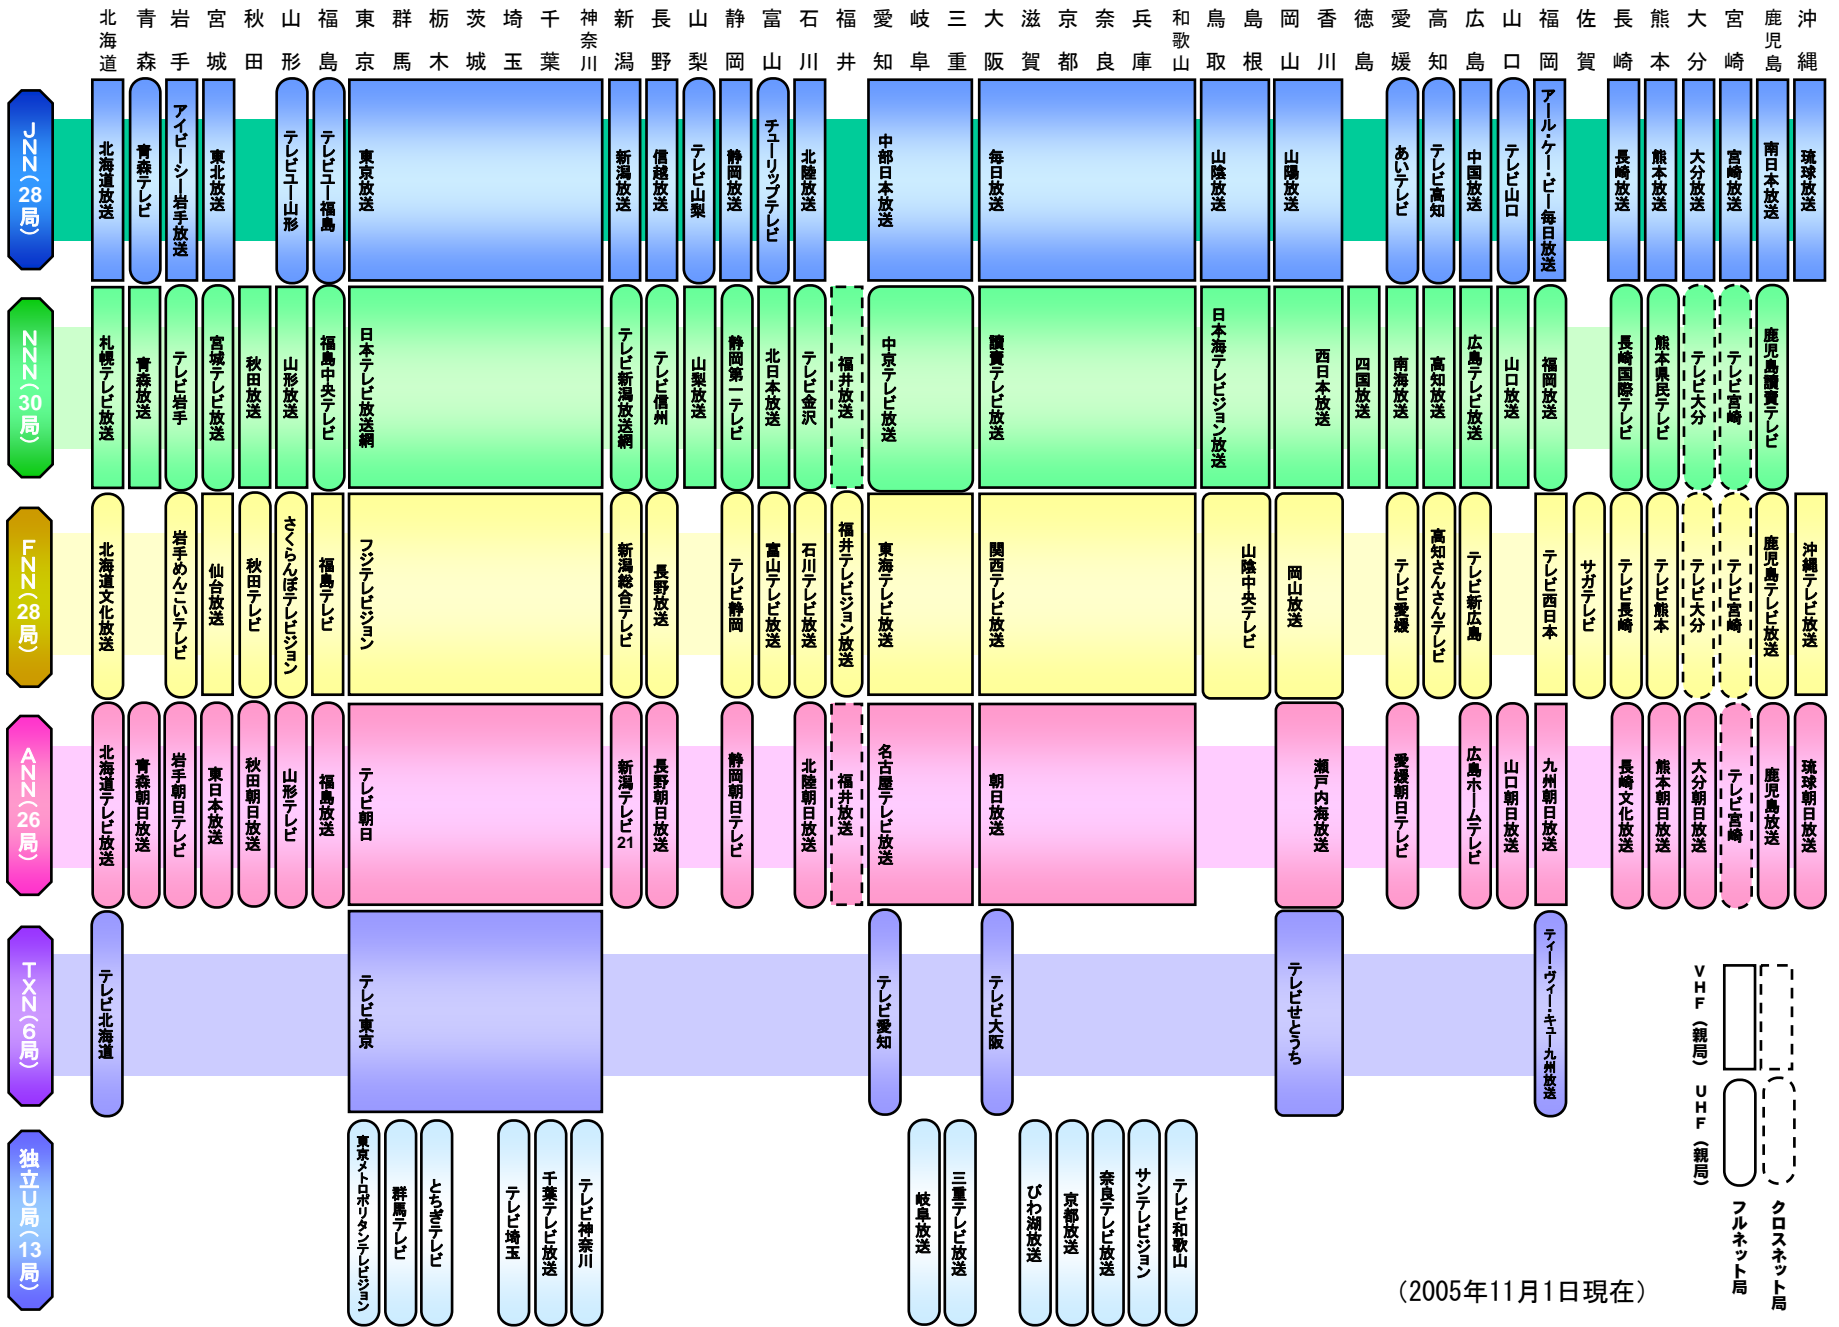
| | 北海道 | 青森 | 岩手 | 宮城 | 秋田 | 山形 | 福島 | 東京 | 群馬 | 栃木 | 茨城 | 埼玉 | 千葉 | 神奈川 | 新潟 | 長野 | 山梨 | 静岡 | 富山 | 石川 | 福井 | 愛知 | 岐阜 | 三重 | 大阪 | 滋賀 | 京都 | 奈良 | 兵庫 | 和歌山 | 鳥取 | 島根 | 岡山 | 香川 | 徳島 | 愛媛 | 高知 | 広島 | 山口 | 福岡 | 佐賀 | 長崎 | 熊本 | 大分 | 宮崎 | 鹿児島 | 沖縄 |
|---|---|---|---|---|---|---|---|---|---|---|---|---|---|---|---|---|---|---|---|---|---|---|---|---|---|---|---|---|---|---|---|---|---|---|---|---|---|---|---|---|---|---|---|---|---|---|---|
| JNN(28局) | 北海道放送 | 青森テレビ | アイビーシー岩手放送 | 東北放送 | | テレビユー山形 | テレビユー福島 | 東京放送 | | | | | | | 新潟放送 | 信越放送 | テレビ山梨 | 静岡放送 | チューリップテレビ | 北陸放送 | | 中部日本放送 | | | 毎日放送 | | | | | | 山陰放送 | | 山陽放送 | | | あいテレビ | テレビ高知 | 中国放送 | テレビ山口 | アール・ケー・ビー毎日放送 | | 長崎放送 | 熊本放送 | 大分放送 | 宮崎放送 | 南日本放送 | 琉球放送 |
| NNN(30局) | 札幌テレビ放送 | 青森放送 | テレビ岩手 | 宮城テレビ放送 | 秋田放送 | 山形放送 | 福島中央テレビ | 日本テレビ放送網 | | | | | | | テレビ新潟放送網 | テレビ信州 | 山梨放送 | 静岡第一テレビ | 北日本放送 | テレビ金沢 | 福井放送 | 中京テレビ放送 | | | 讀賣テレビ放送 | | | | | | 日本海テレビジョン放送 | | 西日本放送 | | 四国放送 | 南海放送 | 高知放送 | 広島テレビ放送 | 山口放送 | 福岡放送 | | 長崎国際テレビ | 熊本県民テレビ | テレビ大分 | テレビ宮崎 | 鹿児島讀賣テレビ | |
| FNN(28局) | 北海道文化放送 | | 岩手めんこいテレビ | 仙台放送 | 秋田テレビ | さくらんぼテレビジョン | 福島テレビ | フジテレビジョン | | | | | | | 新潟総合テレビ | 長野放送 | | テレビ静岡 | 富山テレビ放送 | 石川テレビ放送 | 福井テレビジョン放送 | 東海テレビ放送 | | | 関西テレビ放送 | | | | | | 山陰中央テレビ | | 岡山放送 | | | テレビ愛媛 | 高知さんさんテレビ | テレビ新広島 | | テレビ西日本 | サガテレビ | テレビ長崎 | テレビ熊本 | テレビ大分 | テレビ宮崎 | 鹿児島テレビ放送 | 沖縄テレビ放送 |
| ANN(26局) | 北海道テレビ放送 | 青森朝日放送 | 岩手朝日テレビ | 東日本放送 | 秋田朝日放送 | 山形テレビ | 福島放送 | テレビ朝日 | | | | | | | 新潟テレビ21 | 長野朝日放送 | | 静岡朝日テレビ | | 北陸朝日放送 | 福井放送 | 名古屋テレビ放送 | | | 朝日放送 | | | | | | | | 瀬戸内海放送 | | | 愛媛朝日テレビ | | 広島ホームテレビ | 山口朝日放送 | 九州朝日放送 | | 長崎文化放送 | 熊本朝日放送 | 大分朝日放送 | テレビ宮崎 | 鹿児島放送 | 琉球朝日放送 |
| TXN(6局) | テレビ北海道 | | | | | | | テレビ東京 | | | | | | | | | | | | | | テレビ愛知 | | | テレビ大阪 | | | | | | | | テレビせとうち | | | | | | | ティー・ヴィー・キュー九州放送 | | | | | | | |
| 独立U局(13局) | | | | | | | | 東京メトロポリタンテレビジョン | 群馬テレビ | とちぎテレビ | | テレビ埼玉 | 千葉テレビ放送 | テレビ神奈川 | | | | | | | | | 岐阜放送 | 三重テレビ放送 | | びわ湖放送 | 京都放送 | 奈良テレビ放送 | サンテレビジョン | テレビ和歌山 | | | | | | | | | | | | | | | | | |

VHF(親局)
UHF(親局)
フルネット局
クロスネット局

(2005年11月1日現在)